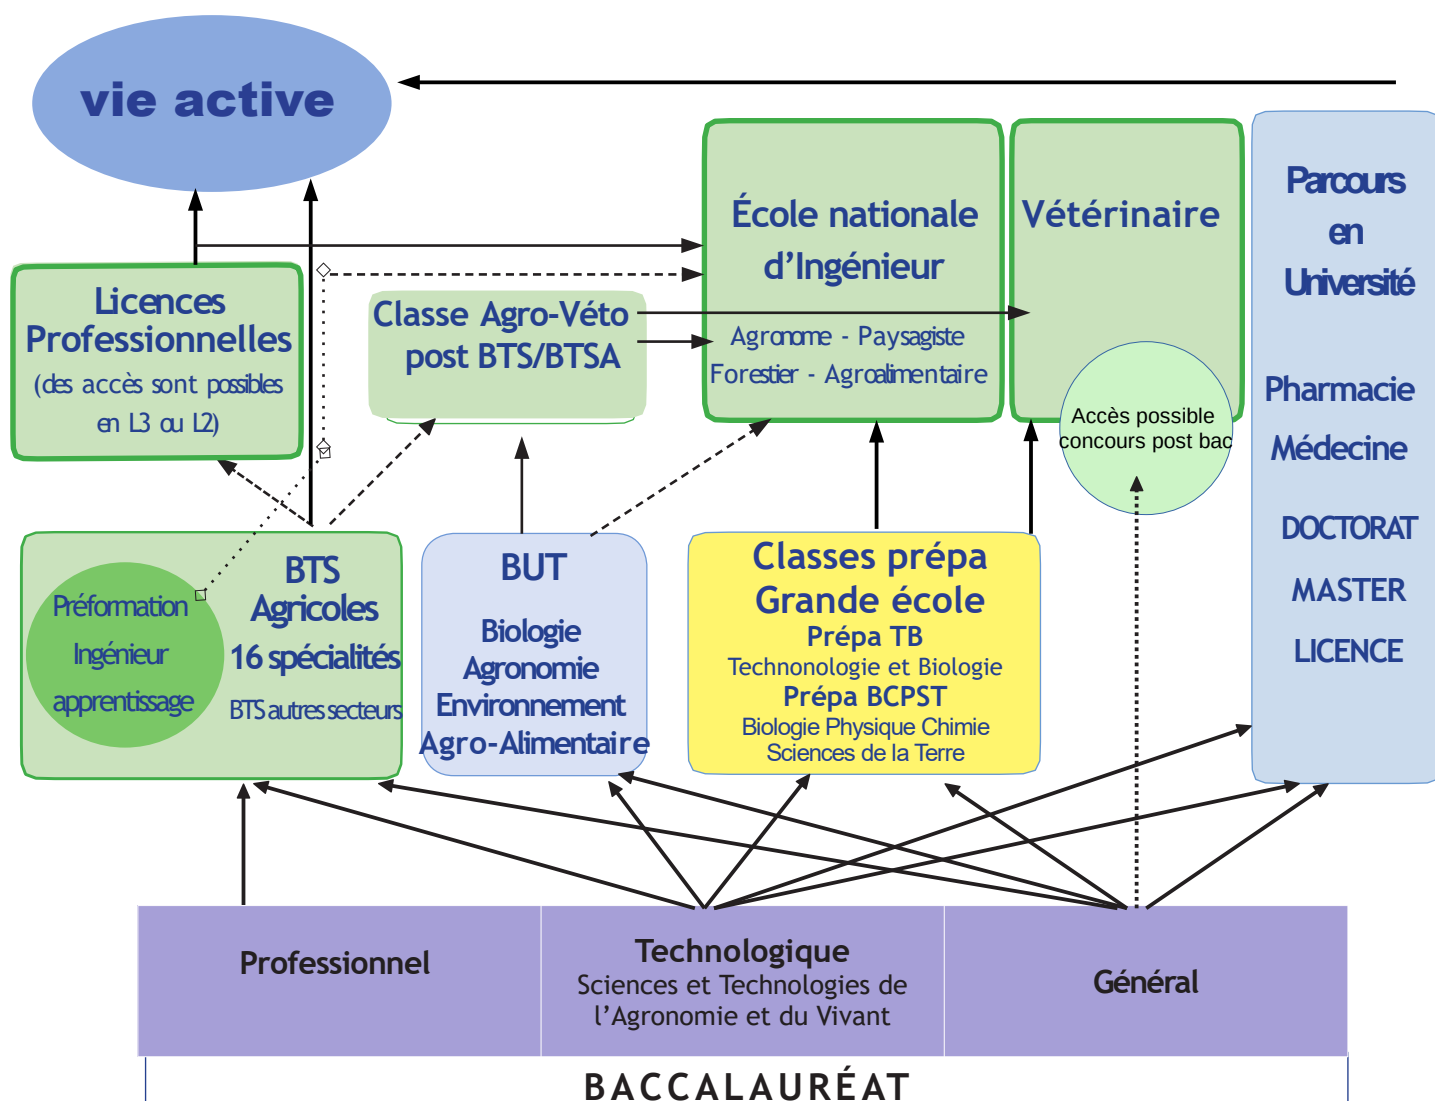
vie active

École nationale d'Ingénieur

Agronome - Paysagiste
Forestier - Agroalimentaire

Vétérinaire

Accès possible concours post bac

Parcours en Université

Pharmacie
Médecine

DOCTORAT
MASTER
LICENCE

Licences Professionnelles
(des accès sont possibles en L3 ou L2)

Classe Agro-Véto post BTS/BTSA

Préformation Ingénieur apprentissage

BTS Agricoles
16 spécialités
BTS autres secteurs

BUT
Biologie
Agronomie
Environnement
Agro-Alimentaire

Classes prépa Grande école
Prépa TB
Technonologie et Biologie
Prépa BCPST
Biologie Physique Chimie
Sciences de la Terre

Professionnel

Technologique
Sciences et Technologies de l'Agronomie et du Vivant

Général

BACCALAURÉAT